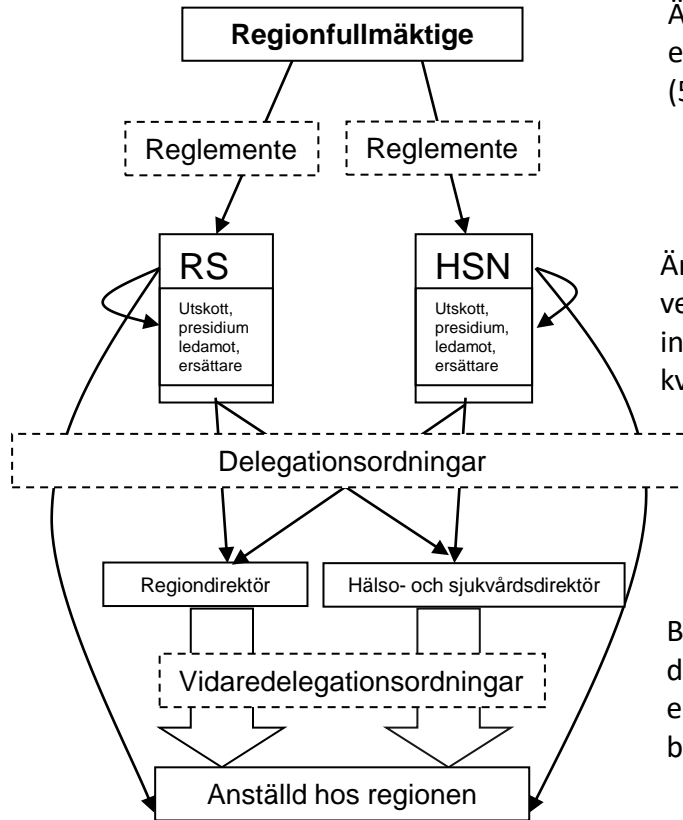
Regionfullmäktige

Reglemente

Reglemente

RS

Utskott, presidium ledamot, ersättare

HSN

Utskott, presidium, ledamot, ersättare

Delegationsordningar

Regiondirektör

Hälso- och sjukvårdsdirektör

Vidaredelegationsordningar

Anställd hos regionen

Ä
e
(5

Är
ve
in
kv

B
d
e
b